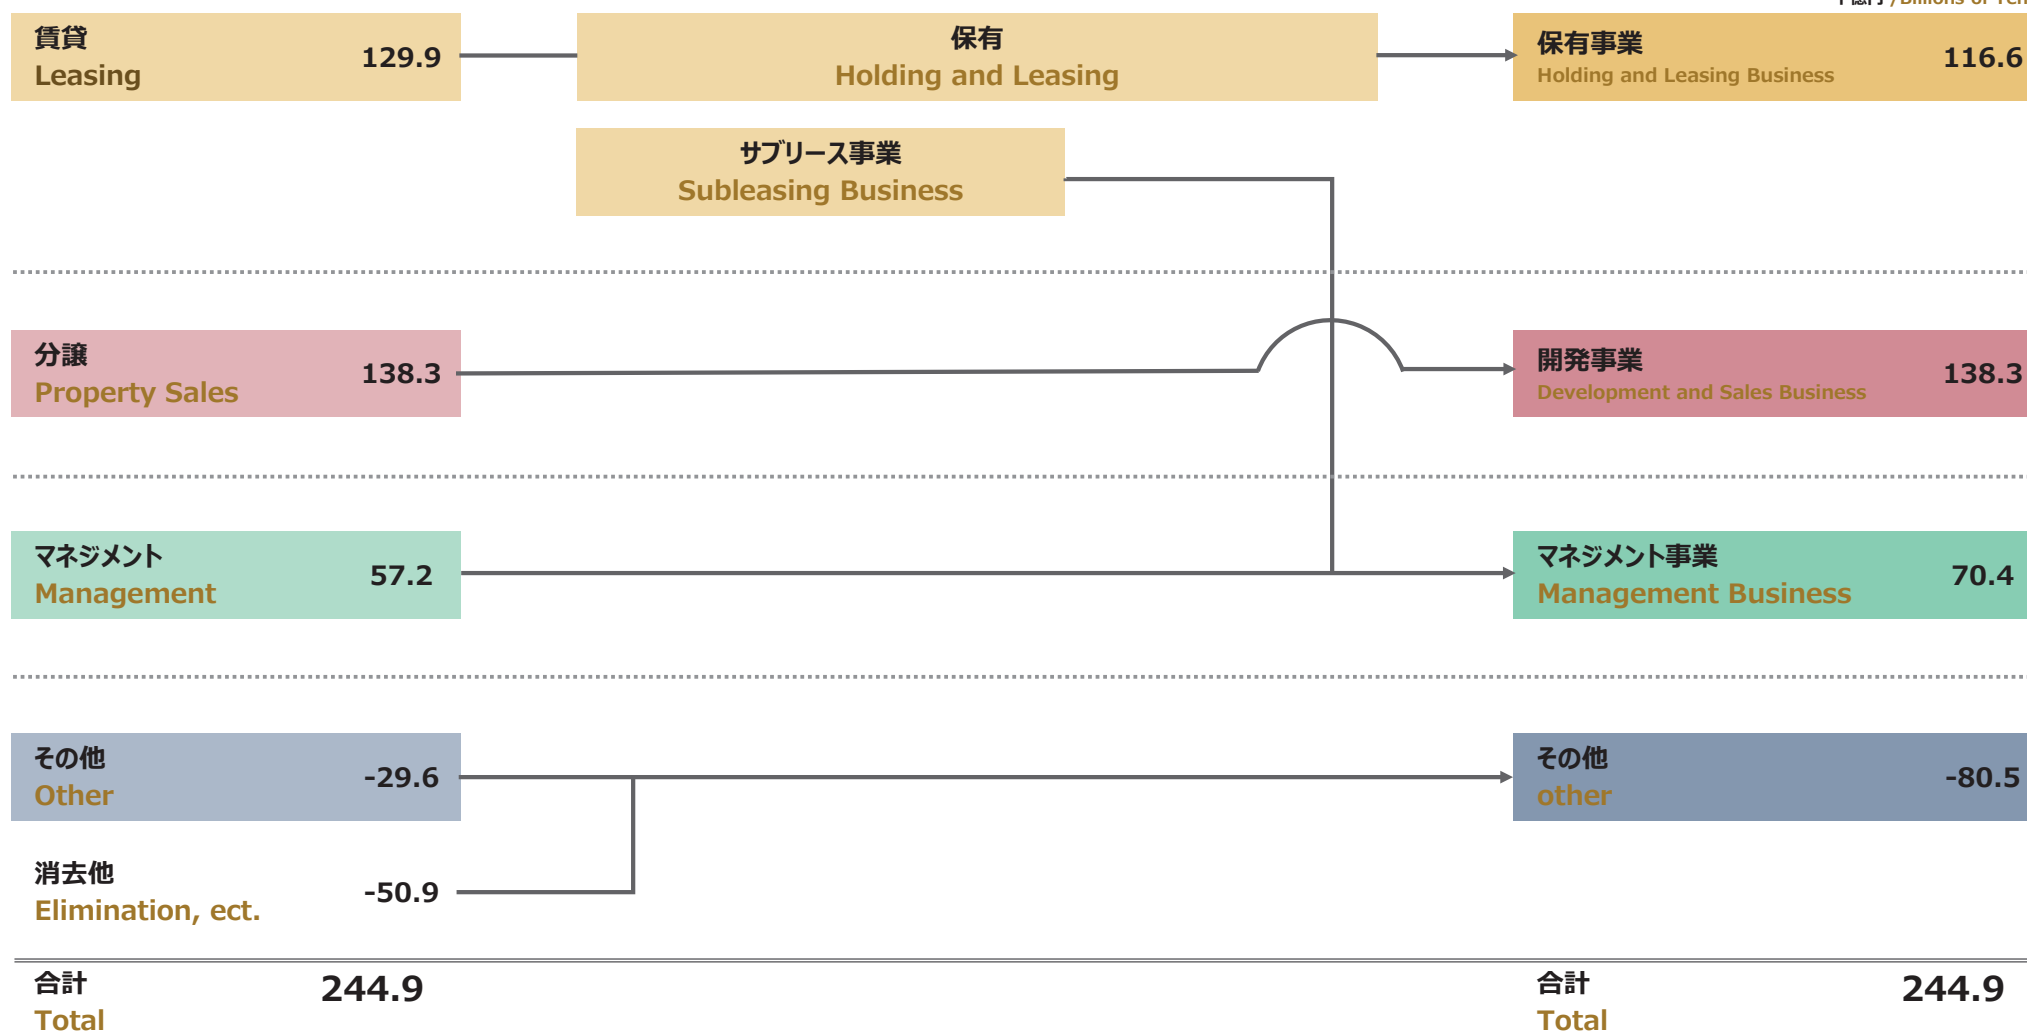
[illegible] / Billions of Yen

賃貸
Leasing 129.9

保有
Holding and Leasing

保有事業
Holding and Leasing Business 116.6

サブリース事業
Subleasing Business

分譲
Property Sales 138.3

開発事業
Development and Sales Business 138.3

マネジメント
Management 57.2

マネジメント事業
Management Business 70.4

その他
Other -29.6

その他
other -80.5

消去他
Elimination, ect. -50.9

合計
Total 244.9

合計
Total 244.9